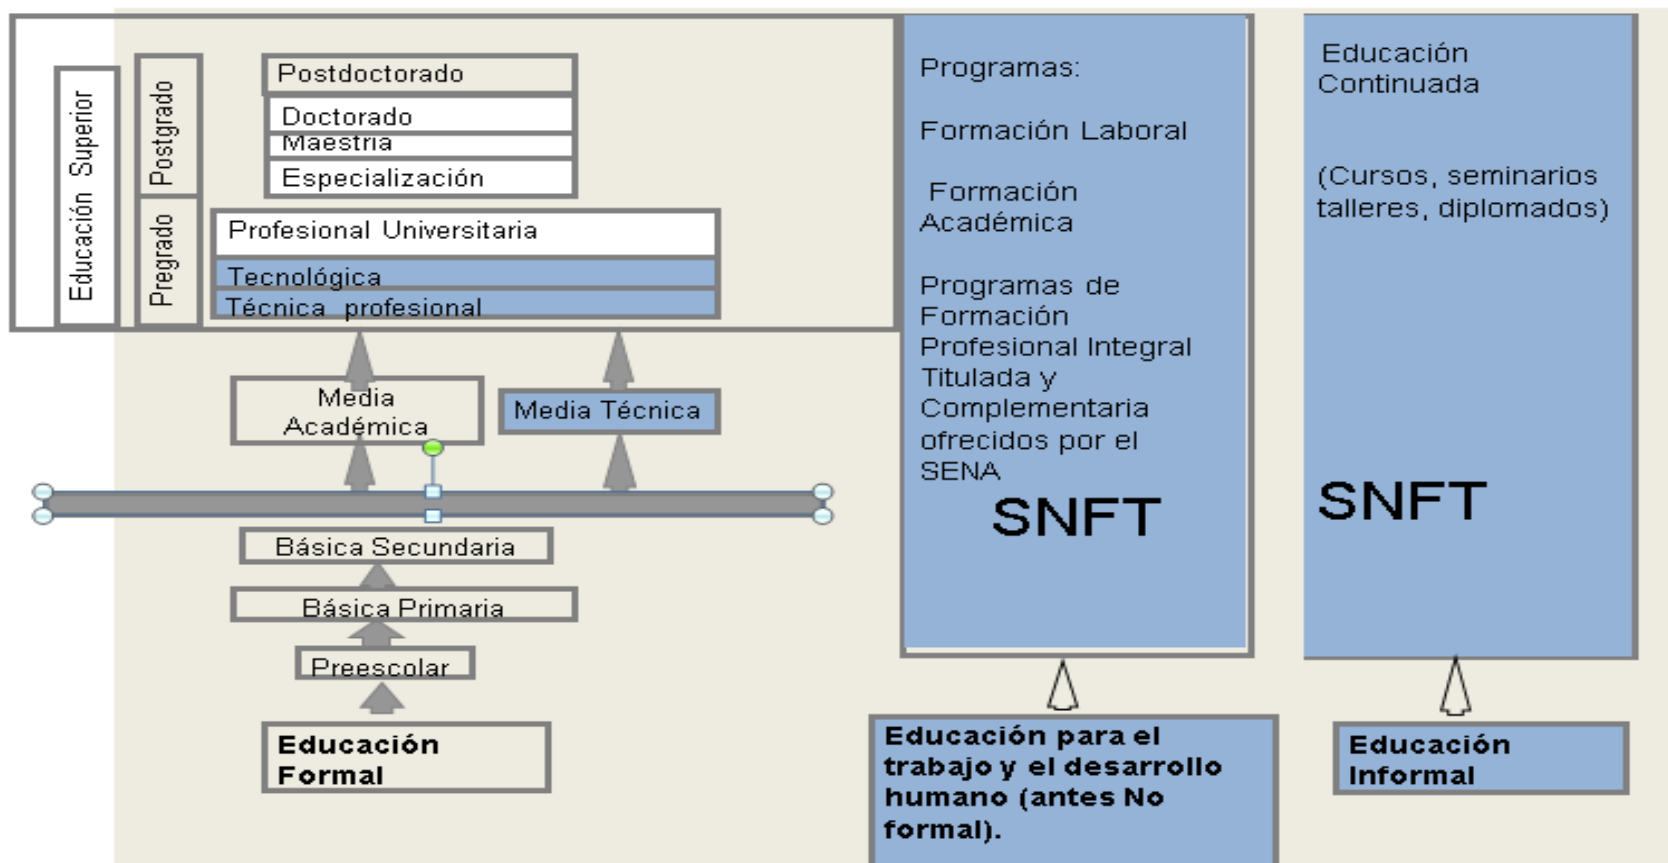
Educación Superior

Postgrado

Pregrado

Postdoctorado

Doctorado

Maestría

Especialización

Profesional Universitaria

Tecnológica

Técnica profesional

Media Académica

Media Técnica

Básica Secundaria

Básica Primaria

Preescolar

Educación Formal

Programas:

Formación Laboral

Formación Académica

Programas de Formación Profesional Integral Titulada y Complementaria ofrecidos por el SENA

SNFT

Educación para el trabajo y el desarrollo humano (antes No formal).

Educación Continuada

(Cursos, seminarios talleres, diplomados)

SNFT

Educación Informal